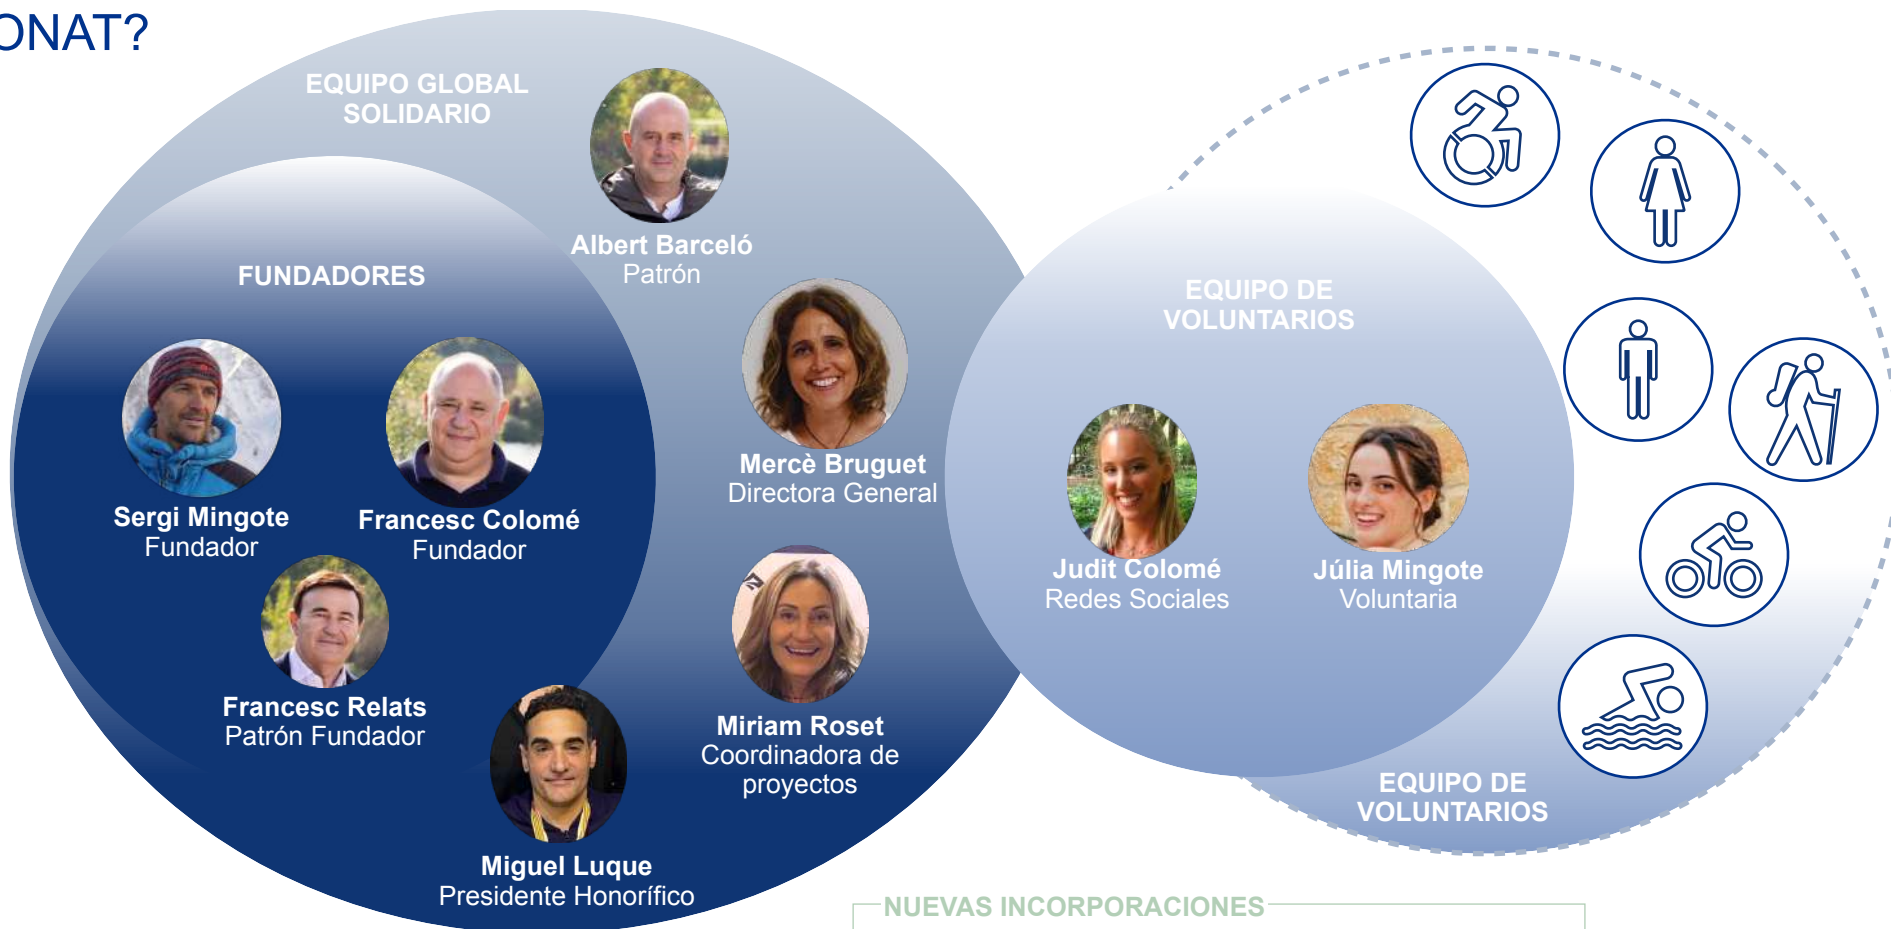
ONAT?

EQUIPO GLOBAL SOLIDARIO

Albert Barceló
Patrón

FUNDADORES

Sergi Mingote
Fundador

Francesc Colomé
Fundador

Francesc Relats
Patrón Fundador

Miguel Luque
Presidente Honorífico

Mercè Bruguet
Directora General

Miriam Roset
Coordinadora de proyectos

EQUIPO DE VOLUNTARIOS

Judit Colomé
Redes Sociales

Júlia Mingote
Voluntaria

EQUIPO DE VOLUNTARIOS

NUEVAS INCORPORACIONES